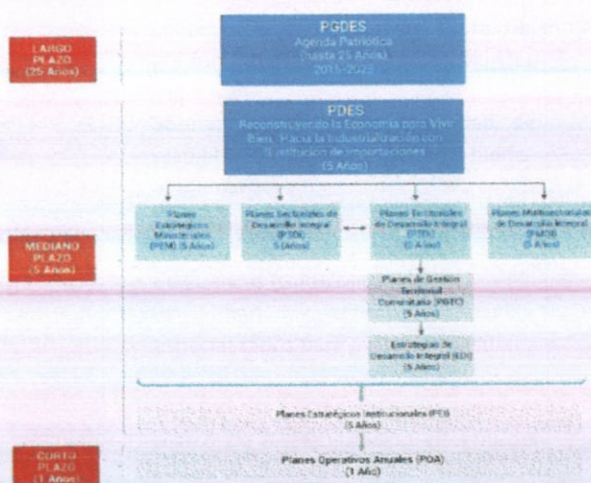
LARGO PLAZO (25 Años)

PGDES
Agenda Patriótica
(hasta 25 Años)
2015-2025

PDES
Reconstruyendo la Economía para Vivir Bien, Hacia la Industrialización con Sustitución de Importaciones
(5 Años)

MEDIANO PLAZO (5 Años)

Planes Estratégicos Ministeriales (PEM) (5 Años)

Planes Sectoriales de Desarrollo Integral (PSDI) (5 Años)

Planes Territoriales de Desarrollo Integral (PTDI) (5 Años)

Planes Multisectoriales de Desarrollo Integral (PMDI) (5 Años)

Planes de Gestión Territorial Comunitaria (PGTC) (5 Años)

Estrategias de Desarrollo Integral (EDI) (5 Años)

Planes Estratégicos Institucionales (PEI) (5 Años)

CORTO PLAZO (1 Año)

Planes Operativos Anuales (POA) (1 Año)